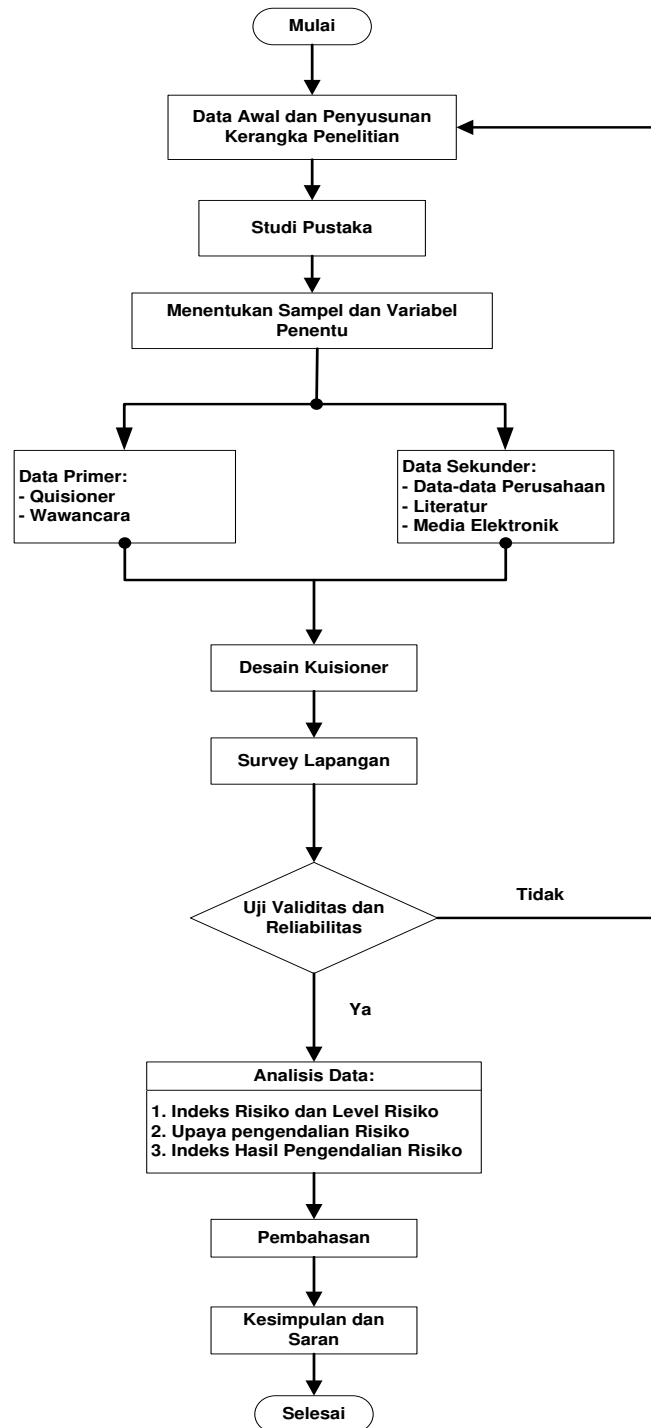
Mulai

Data Awal dan Penyusunan Kerangka Penelitian

Studi Pustaka

Menentukan Sampel dan Variabel Penentu

Data Primer:
- Quisioner
- Wawancara

Data Sekunder:
- Data-data Perusahaan
- Literatur
- Media Elektronik

Desain Kuisioner

Survey Lapangan

Uji Validitas dan Reliabilitas

Tidak

Ya

Analisis Data:

1. Indeks Risiko dan Level Risiko
2. Upaya pengendalian Risiko
3. Indeks Hasil Pengendalian Risiko

Pembahasan

Kesimpulan dan Saran

Selesai